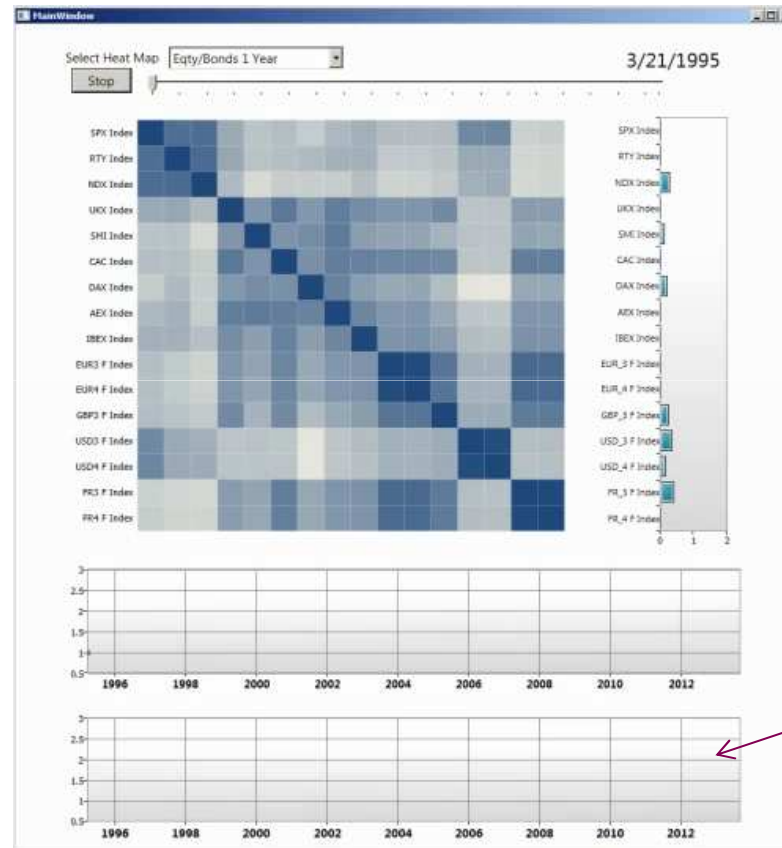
MainWindow

Select Heat Map Eqty/Bonds 1 Year

Stop

3/21/1995

SPX Index
RTY Index
NDX Index
UKX Index
SMI Index
CAC Index
DAX Index
AEX Index
IBEX Index
EUR3 F Index
EUR4 F Index
GBP3 F Index
USD3 F Index
USD4 F Index
FR3 F Index
FR4 F Index

SPX Index
RTY Index
NDX Index
UKX Index
SMI Index
CAC Index
DAX Index
AEX Index
IBEX Index
EUR_3 F Index
EUR_4 F Index
GBP_3 F Index
USD_3 F Index
USD_4 F Index
FR_3 F Index
FR_4 F Index

0 1 2

3
2.5
2
1.5
1
0.5
1996 1998 2000 2002 2004 2006 2008 2010 2012

3
2.5
2
1.5
1
0.5
1996 1998 2000 2002 2004 2006 2008 2010 2012